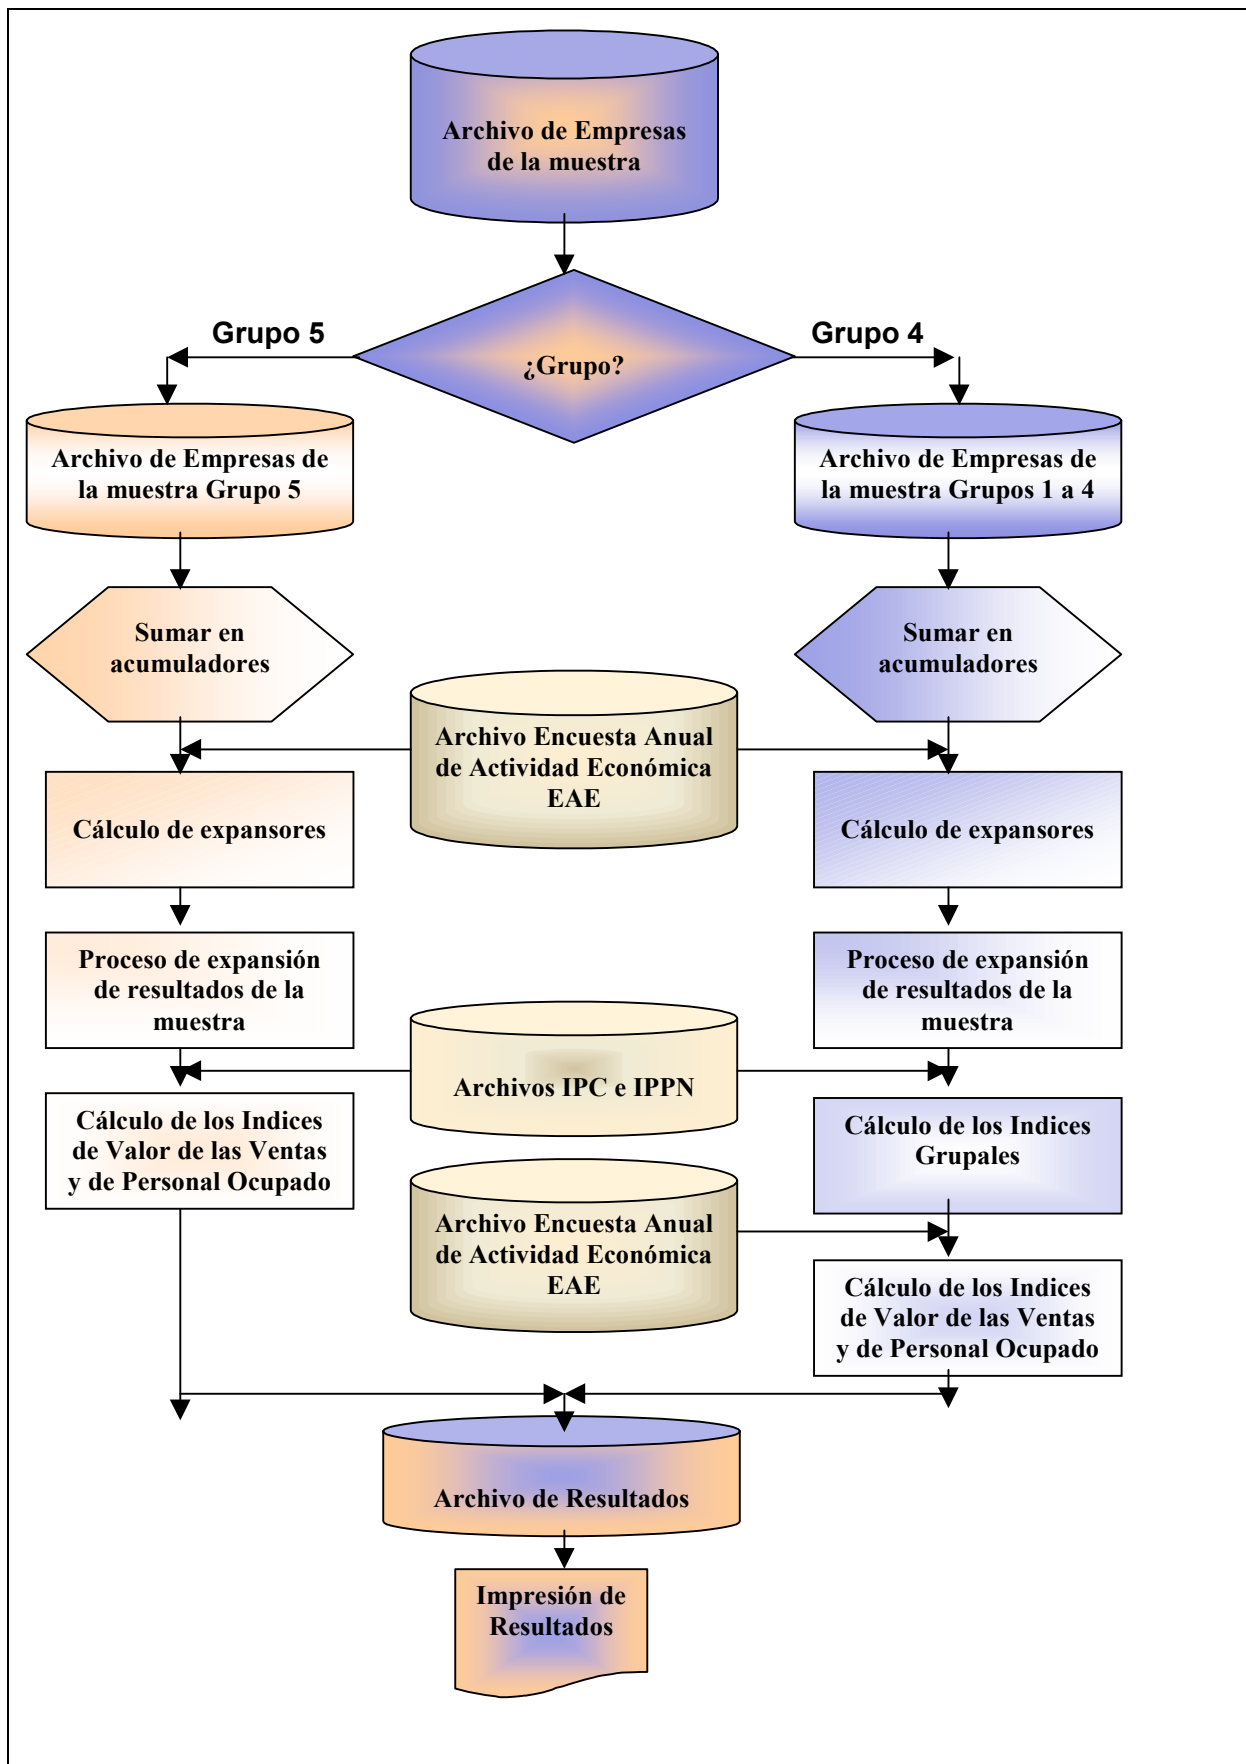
Archivo de Empresas de la muestra

Grupo 5

¿Grupo?

Grupo 4

Archivo de Empresas de la muestra Grupo 5

Archivo de Empresas de la muestra Grupos 1 a 4

Sumar en acumuladores

Sumar en acumuladores

Archivo Encuesta Anual de Actividad Económica EAE

Cálculo de expansores

Cálculo de expansores

Proceso de expansión de resultados de la muestra

Proceso de expansión de resultados de la muestra

Archivos IPC e IPPN

Cálculo de los Indices de Valor de las Ventas y de Personal Ocupado

Cálculo de los Indices Grupales

Archivo Encuesta Anual de Actividad Económica EAE

Cálculo de los Indices de Valor de las Ventas y de Personal Ocupado

Archivo de Resultados

Impresión de Resultados